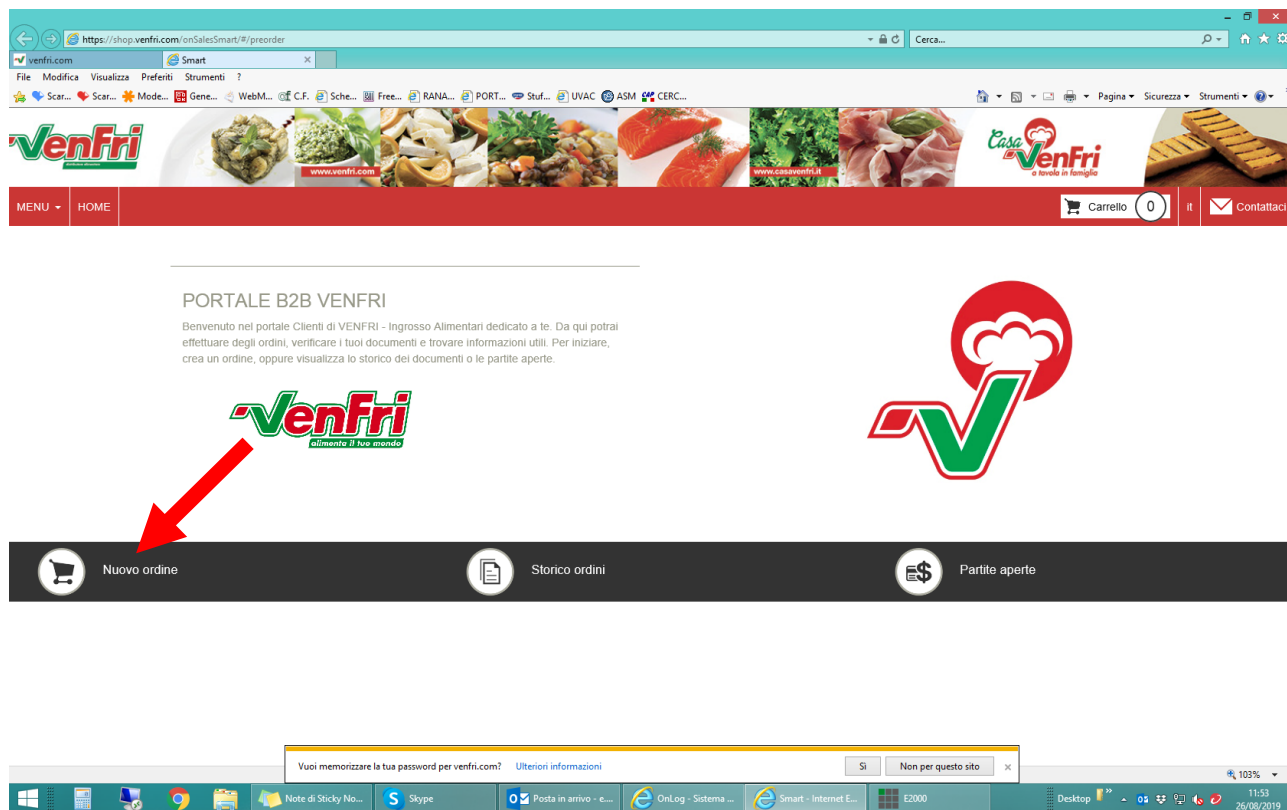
https://shop.venfri.com/onSalesSmart/#/preorder

Cerca...

venfri.com

Smart

File Modifica Visualizza Preferiti Strumenti ?

Scar... Scar... Mode... Gene... WebM... C.F. Sche... Free... RANA... PORT... Stuf... UVAC ASM CERC...

Pagina Sicurezza Strumenti

VenFri

www.venfri.com

www.casavenfri.it

Casa VenFri a tavola in famiglia

MENU HOME

Carrello 0 it Contattaci

PORTALE B2B VENFRI

Benvenuto nel portale Clienti di VENFRI - Ingrosso Alimentari dedicato a te. Da qui potrai effettuare degli ordini, verificare i tuoi documenti e trovare informazioni utili. Per iniziare, crea un ordine, oppure visualizza lo storico dei documenti o le partite aperte.

VenFri alimenta il tuo mondo

Nuovo ordine

Storico ordini

Partite aperte

Vuoi memorizzare la tua password per venfri.com? Ulteriori informazioni Sì Non per questo sito

103%

Note di Sticky No... Skype Posta in arrivo - e... OnLog - Sistema ... Smart - Internet E... E2000

Desktop

11:53
26/08/2019